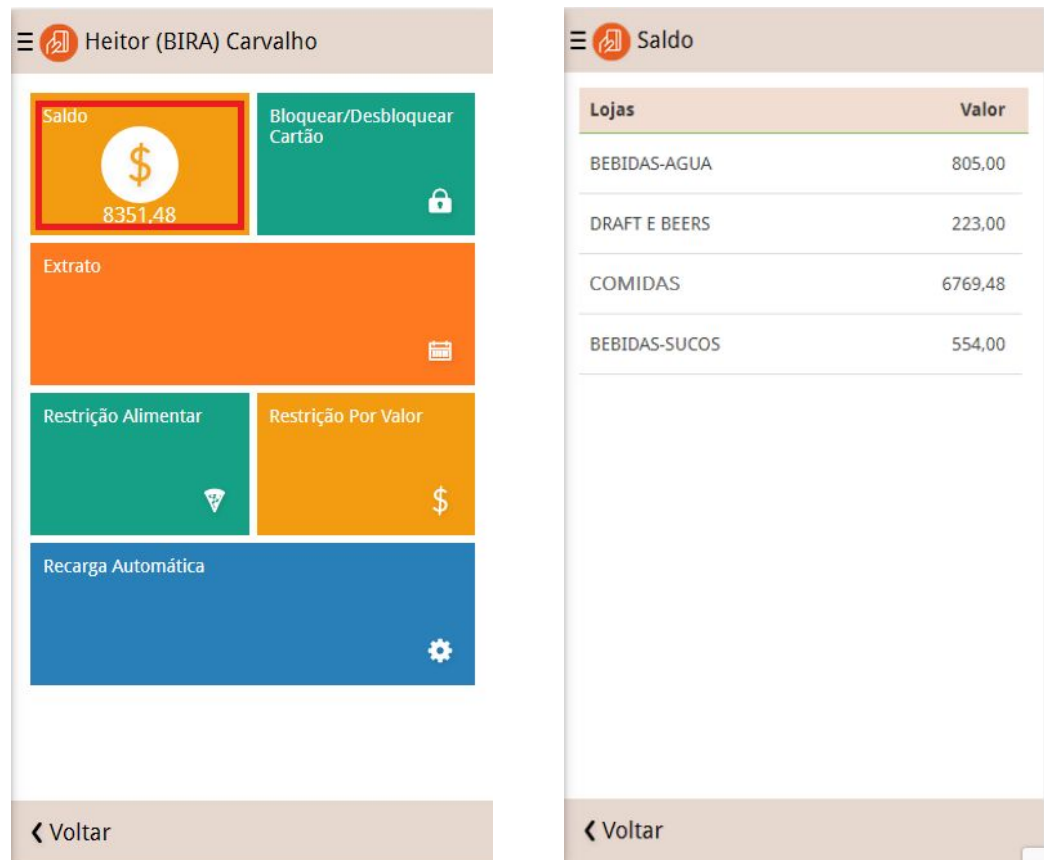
Heitor (BIRA) Carvalho

Saldo
$
8351,48

Bloquear/Desbloquear Cartão

Extrato

Restrição Alimentar

Restrição Por Valor
$

Recarga Automática

❮ Voltar

Saldo

| Lojas | Valor |
|---|---|
| BEBIDAS-AGUA | 805,00 |
| DRAFT E BEERS | 223,00 |
| COMIDAS | 6769,48 |
| BEBIDAS-SUCOS | 554,00 |

❮ Voltar